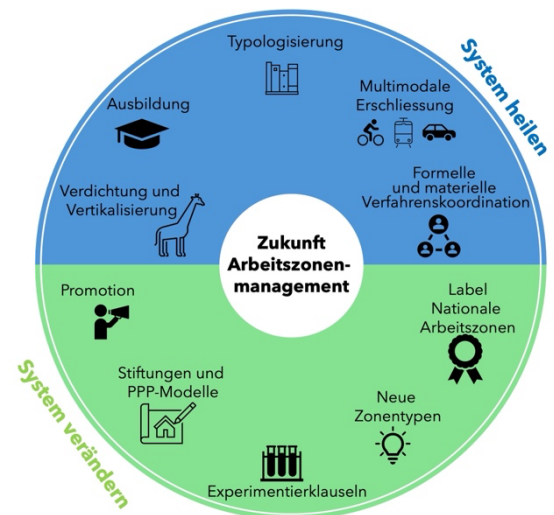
System heilen

Typologisierung

Ausbildung

Multimodale Erschliessung

Verdichtung und Vertikalisierung

Formelle und materielle Verfahrenskoordination

Zukunft Arbeitszonenmanagement

Promotion

Label Nationale Arbeitszonen

Stiftungen und PPP-Modelle

Neue Zonentypen

Experimentierklauseln

System verändern